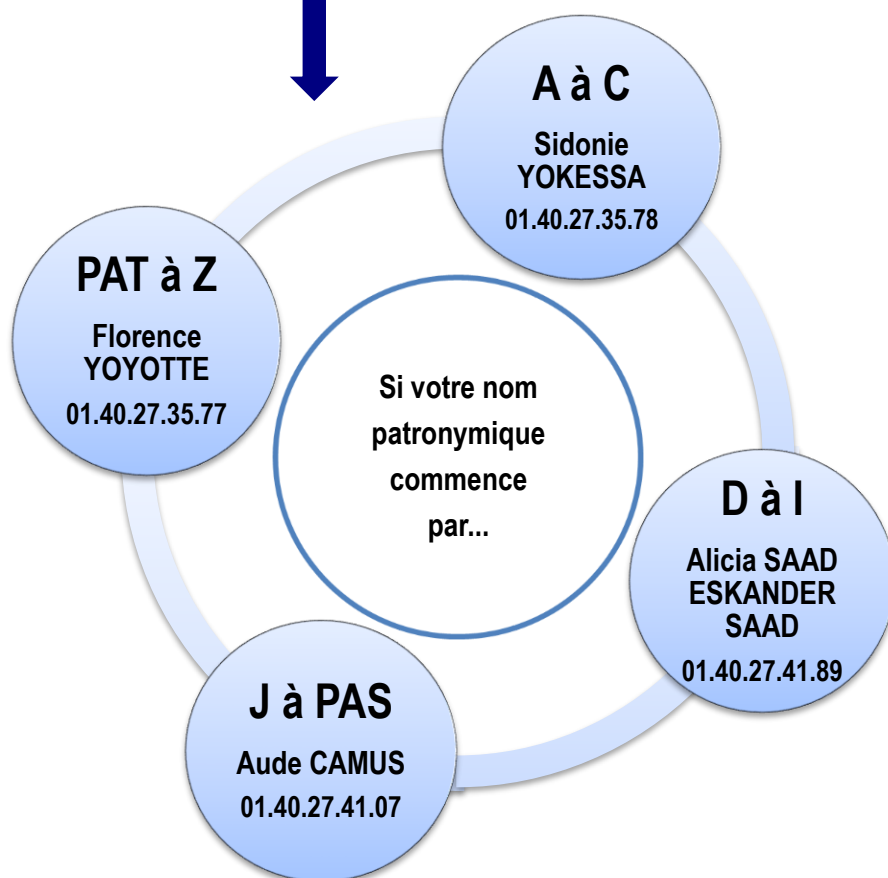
Si votre nom patronymique commence par...

A à C
Sidonie YOKESSA
01.40.27.35.78

D à I
Alicia SAAD ESKANDER SAAD
01.40.27.41.89

J à PAS
Aude CAMUS
01.40.27.41.07

PAT à Z
Florence YOYOTTE
01.40.27.35.77